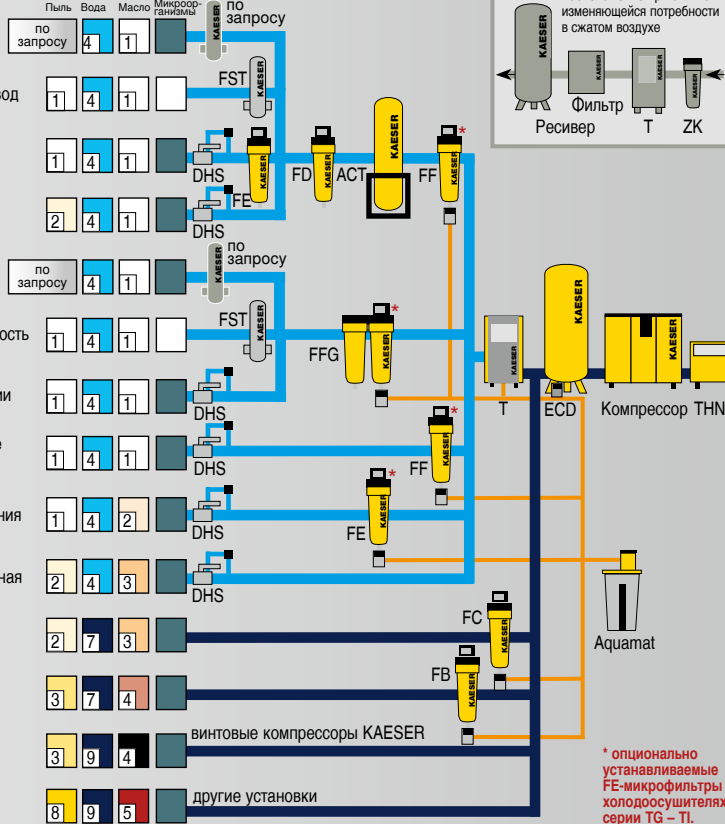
Пыль Вода Масло Микроорганизмы

по запросу 4 1 по запросу
од 1 4 1 FST
1 4 1 DHS FD ACT FF
2 4 1 DHS FE
по запросу 4 1 по запросу
ость 1 4 1 FST FFG
и 1 4 1 DHS
е 1 4 1 DHS FF
ния 1 4 2 DHS FE
ная 2 4 3 DHS
2 7 3 FC
3 7 4 FB
3 9 4 винтовые компрессоры KAESER
8 9 5 другие установки

изменяющейся потребности в сжатом воздухе
Ресивер Фильтр T ZK
T ECD Компрессор THN
Aquamat

* опционально устанавливаемые FE-микрофильтры холодоосушителях серии TG – TI.

KAESER